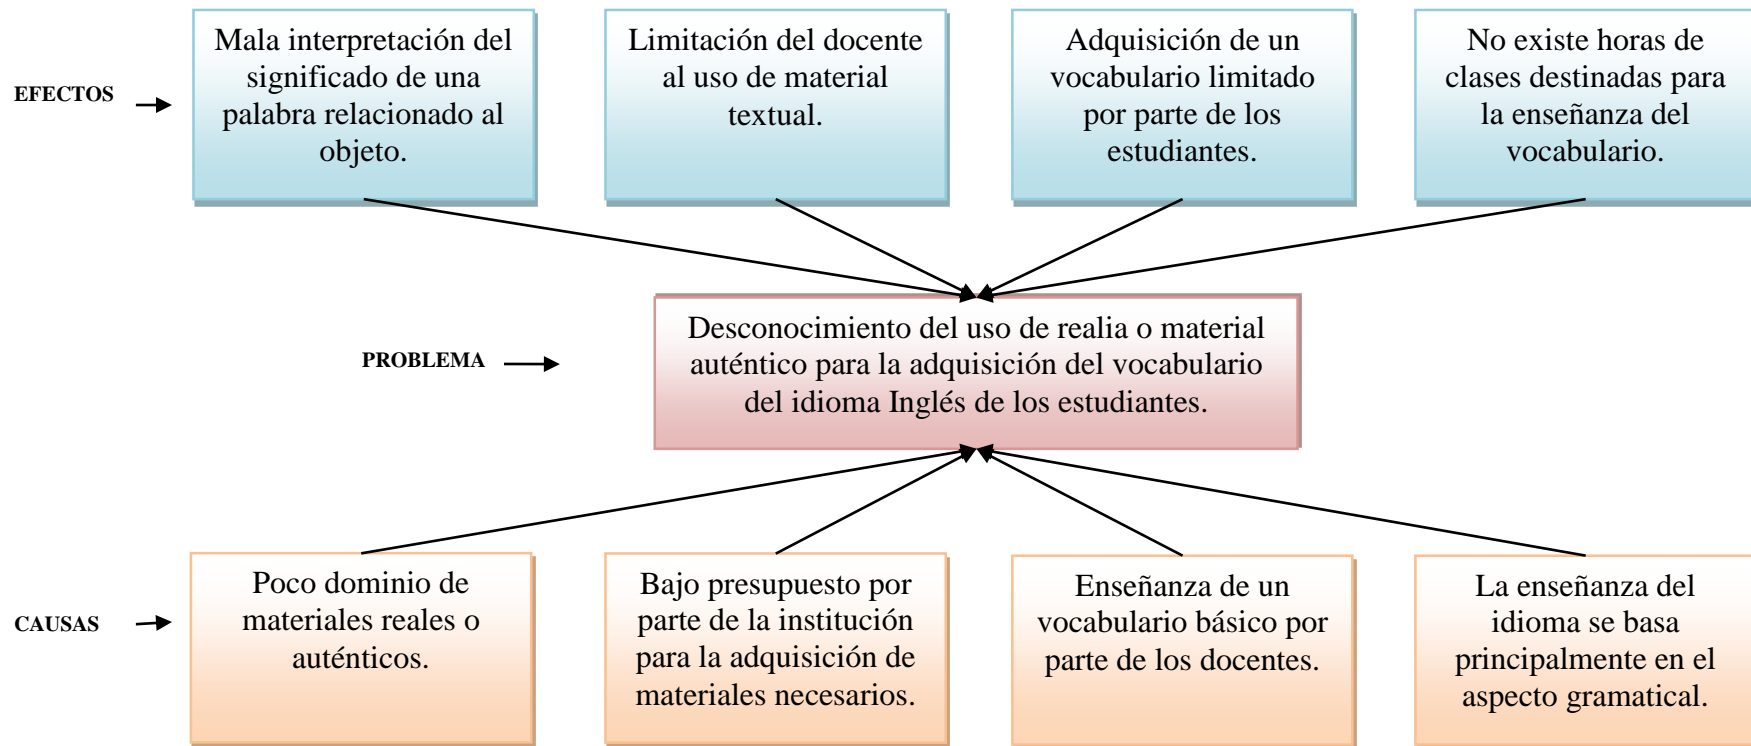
EFECTOS

Mala interpretación del significado de una palabra relacionado al objeto.

Limitación del docente al uso de material textual.

Adquisición de un vocabulario limitado por parte de los estudiantes.

No existe horas de clases destinadas para la enseñanza del vocabulario.

PROBLEMA

Desconocimiento del uso de realia o material auténtico para la adquisición del vocabulario del idioma Inglés de los estudiantes.

CAUSAS

Poco dominio de materiales reales o auténticos.

Bajo presupuesto por parte de la institución para la adquisición de materiales necesarios.

Enseñanza de un vocabulario básico por parte de los docentes.

La enseñanza del idioma se basa principalmente en el aspecto gramatical.